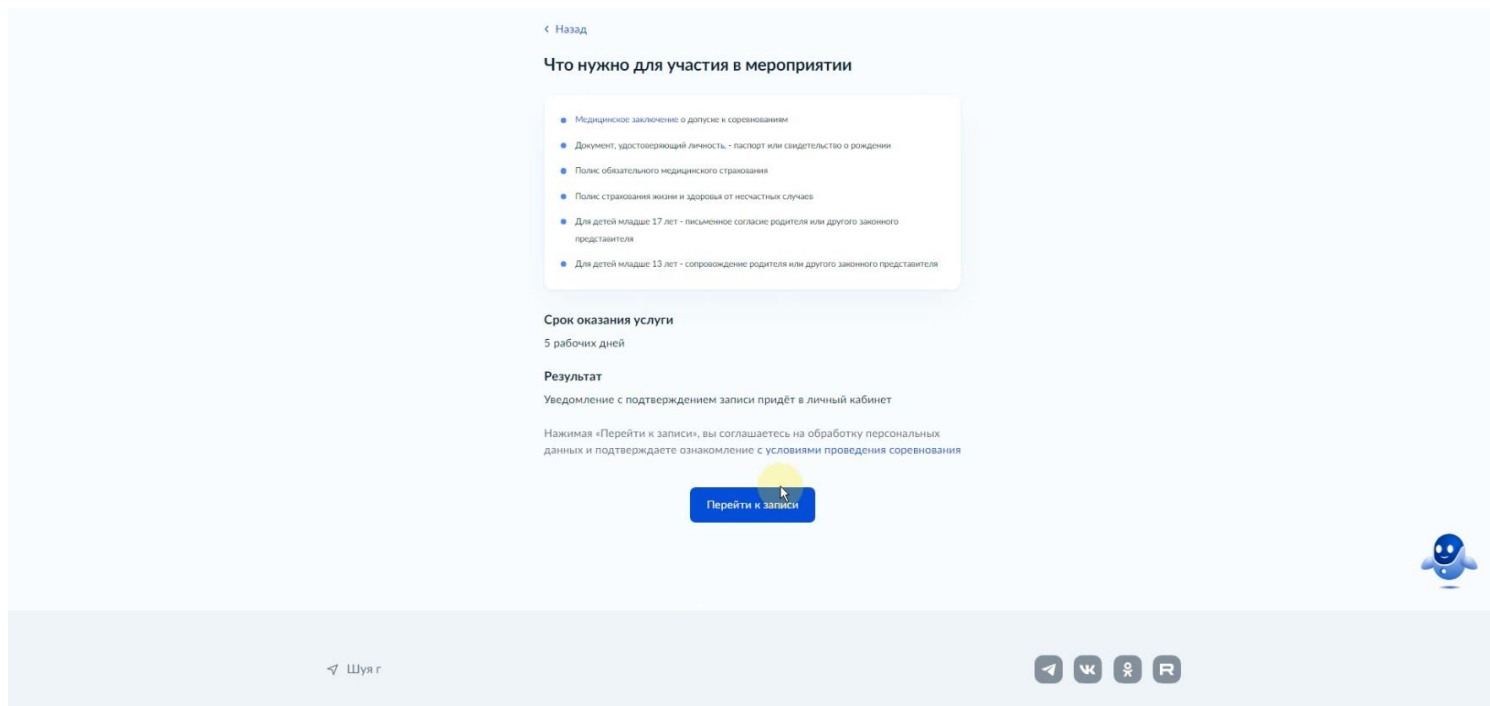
‹ Назад

Что нужно для участия в мероприятии

- Медицинское заключение о допуске к соревнованиям
- Документ, удостоверяющий личность, - паспорт или свидетельство о рождении
- Полис обязательного медицинского страхования
- Полис страхования жизни и здоровья от несчастных случаев
- Для детей младше 17 лет - письменное согласие родителя или другого законного представителя
- Для детей младше 13 лет - сопровождение родителя или другого законного представителя

Срок оказания услуги

5 рабочих дней

Результат

Уведомление с подтверждением записи придёт в личный кабинет

Нажимая «Перейти к записи», вы соглашаетесь на обработку персональных данных и подтверждаете ознакомление с условиями проведения соревнования

Перейти к записи

Шуя г